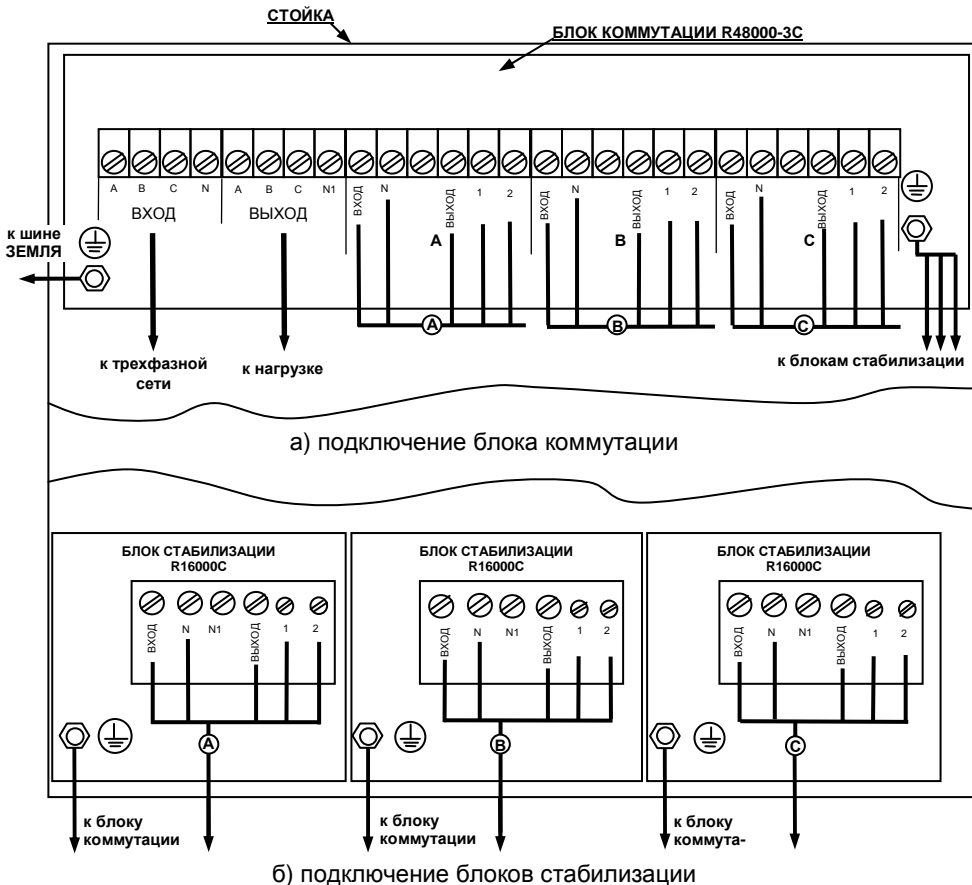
СТОЙКА

БЛОК КОММУТАЦИИ R48000-3C

A B C N
ВХОД

A B C N1
ВЫХОД

ВХОД N ВЫХОД 1 2
A

ВХОД N ВЫХОД 1 2
B

ВХОД N ВЫХОД 1 2
C

к шине ЗЕМЛЯ

A B C

к трехфазной сети

к нагрузке

к блокам стабилизации

а) подключение блока коммутации

БЛОК СТАБИЛИЗАЦИИ R16000C

ВХОД N N1 ВЫХОД 1 2

A

БЛОК СТАБИЛИЗАЦИИ R16000C

ВХОД N N1 ВЫХОД 1 2

B

БЛОК СТАБИЛИЗАЦИИ R16000C

ВХОД N N1 ВЫХОД 1 2

C

к блоку коммутации

к блоку коммутации

к блоку коммута-

б) подключение блоков стабилизации